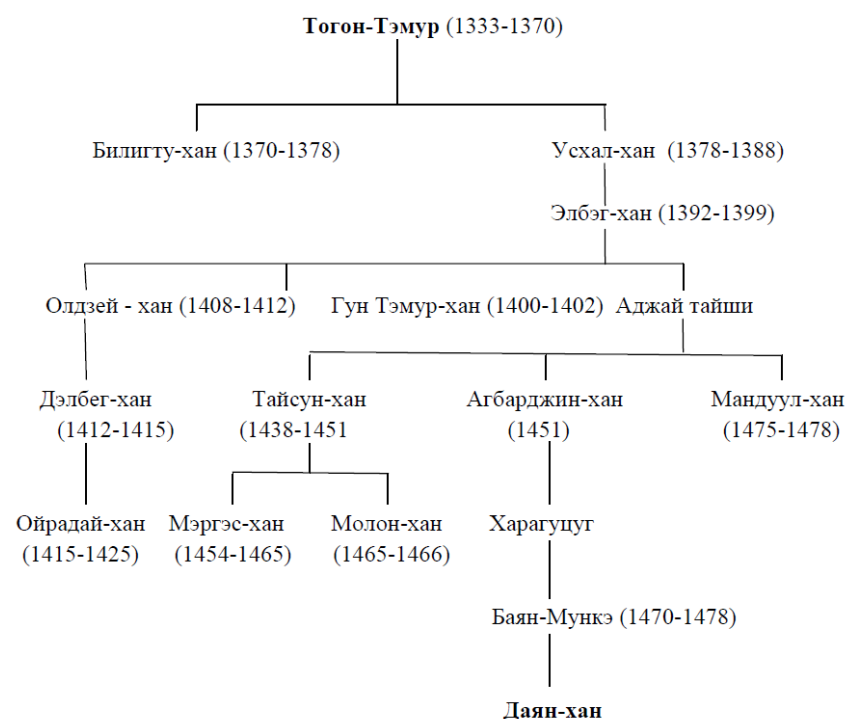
**Тогон-Тэмур** (1333-1370)

Билигту-хан (1370-1378)

Усхал-хан (1378-1388)

Элбэг-хан (1392-1399)

Олдзей - хан (1408-1412)

Гун Тэмур-хан (1400-1402)

Аджай тайши

Дэлбег-хан (1412-1415)

Тайсун-хан (1438-1451

Агбарджин-хан (1451)

Мандуул-хан (1475-1478)

Ойрадай-хан (1415-1425)

Мэргэс-хан (1454-1465)

Молон-хан (1465-1466)

Харагуцуг

Баян-Мункэ (1470-1478)

**Даян-хан**